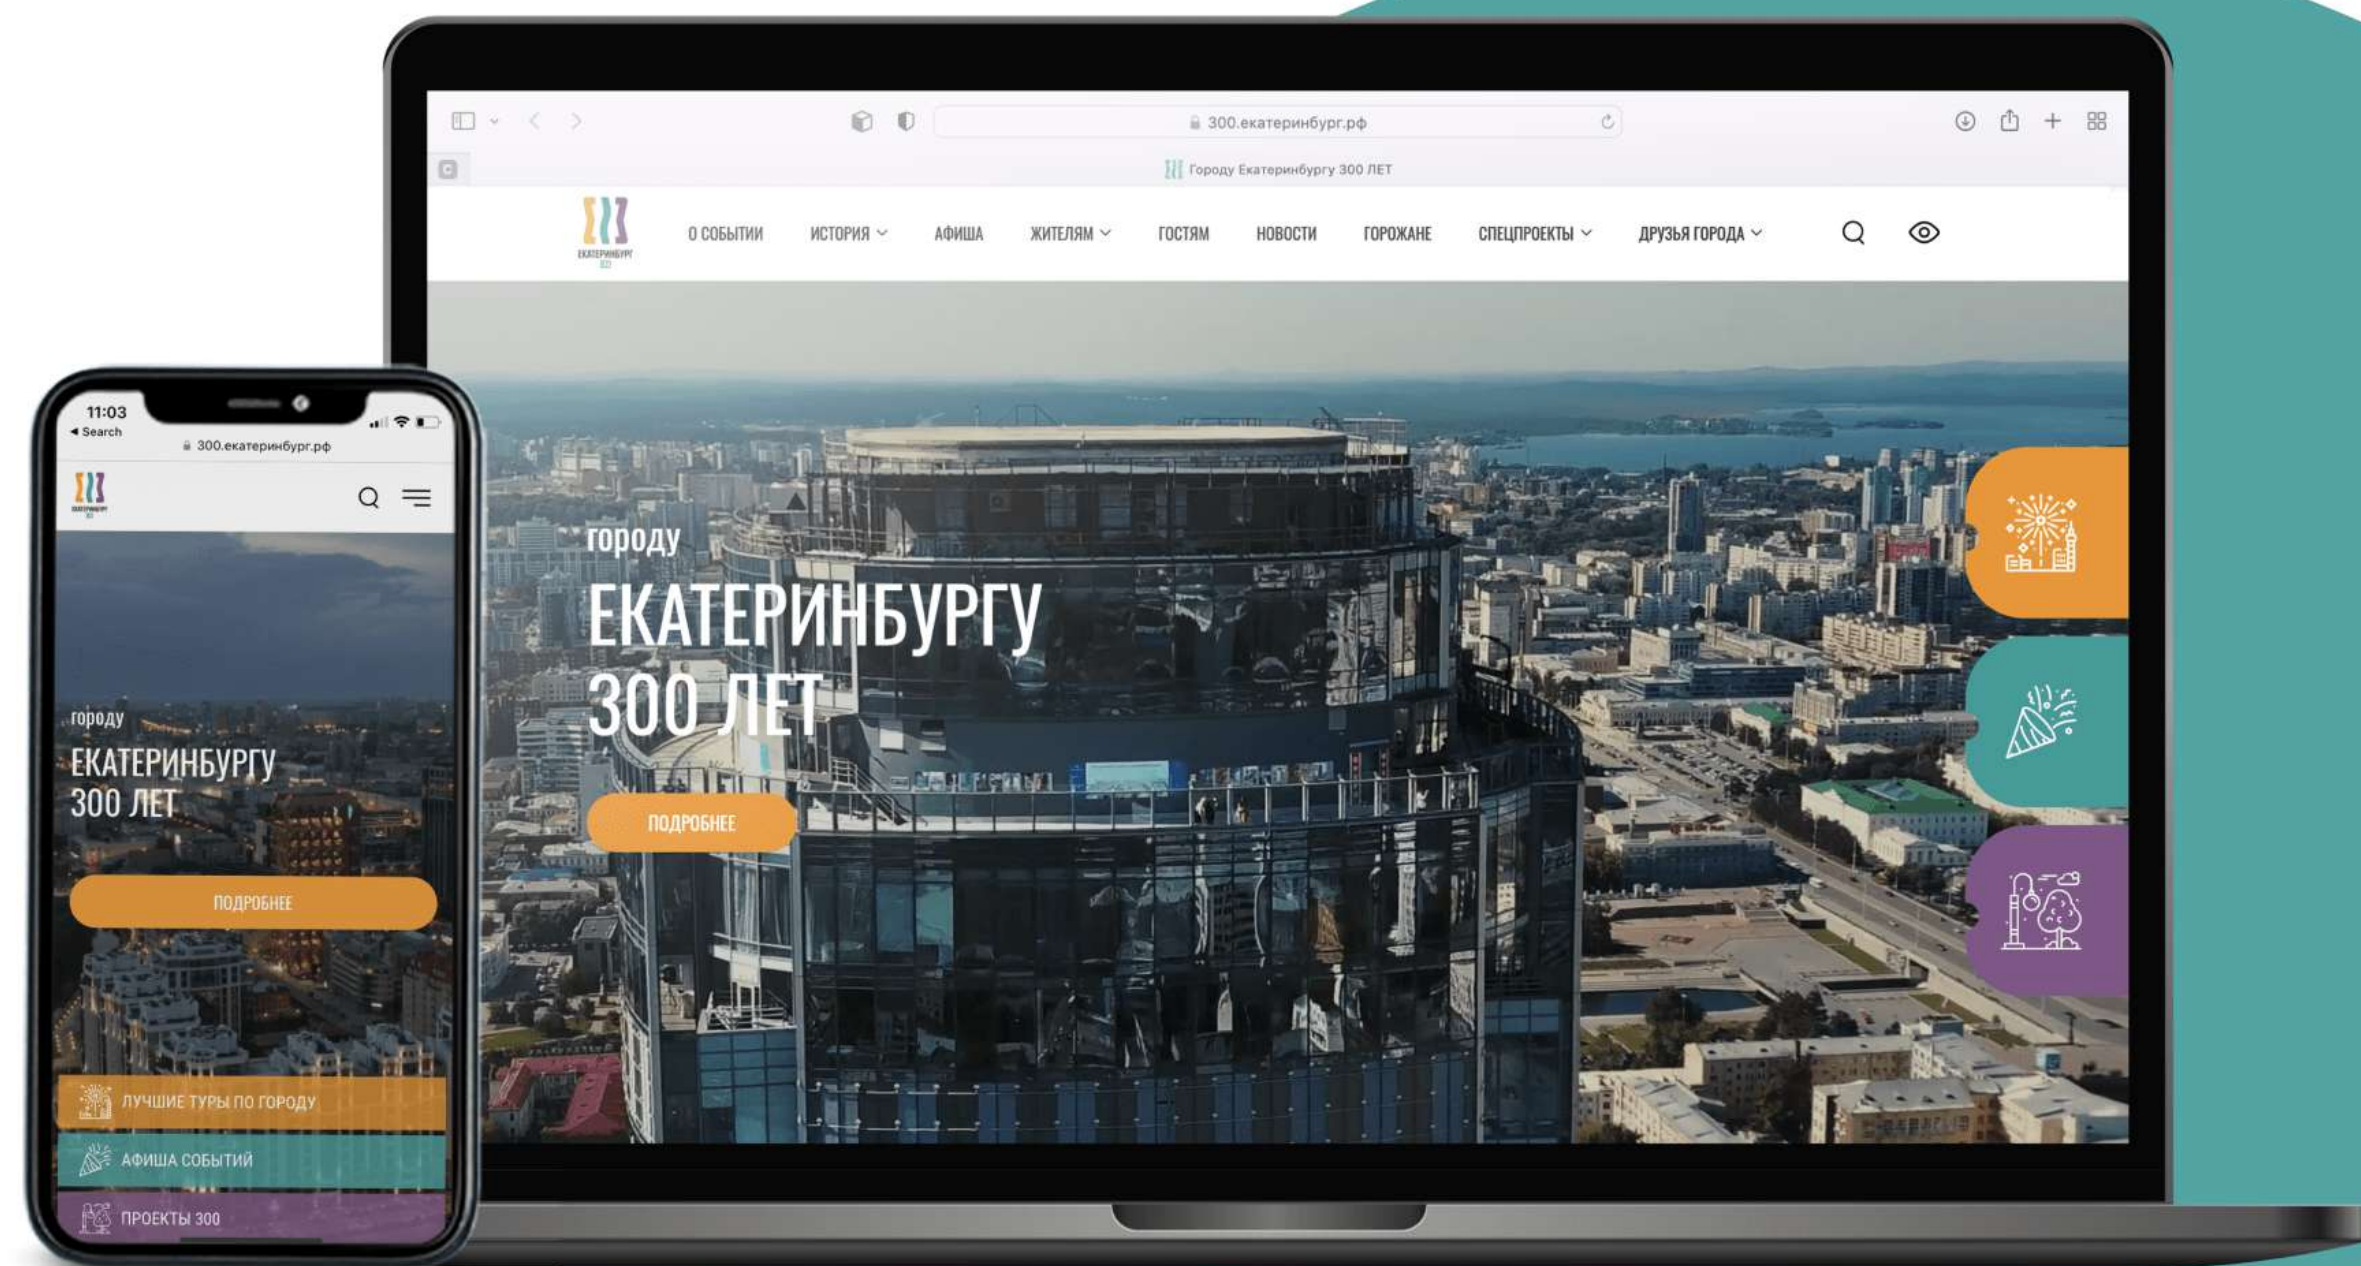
300.екатеринбург.рф

Городу Екатеринбургу 300 ЛЕТ

ЕКАТЕРИНБУРГ 300

О СОБЫТИИ ИСТОРИЯ АФИША ЖИТЕЛЯМ ГОСТЯМ НОВОСТИ ГОРОЖАНЕ СПЕЦПРОЕКТЫ ДРУЗЬЯ ГОРОДА

городу
ЕКАТЕРИНБУРГУ
300 ЛЕТ

ПОДРОБНЕЕ

11:03
◂ Search
300.екатеринбург.рф

городу
ЕКАТЕРИНБУРГУ
300 ЛЕТ

ПОДРОБНЕЕ

ЛУЧШИЕ ТУРЫ ПО ГОРОДУ
АФИША СОБЫТИЙ
ПРОЕКТЫ 300